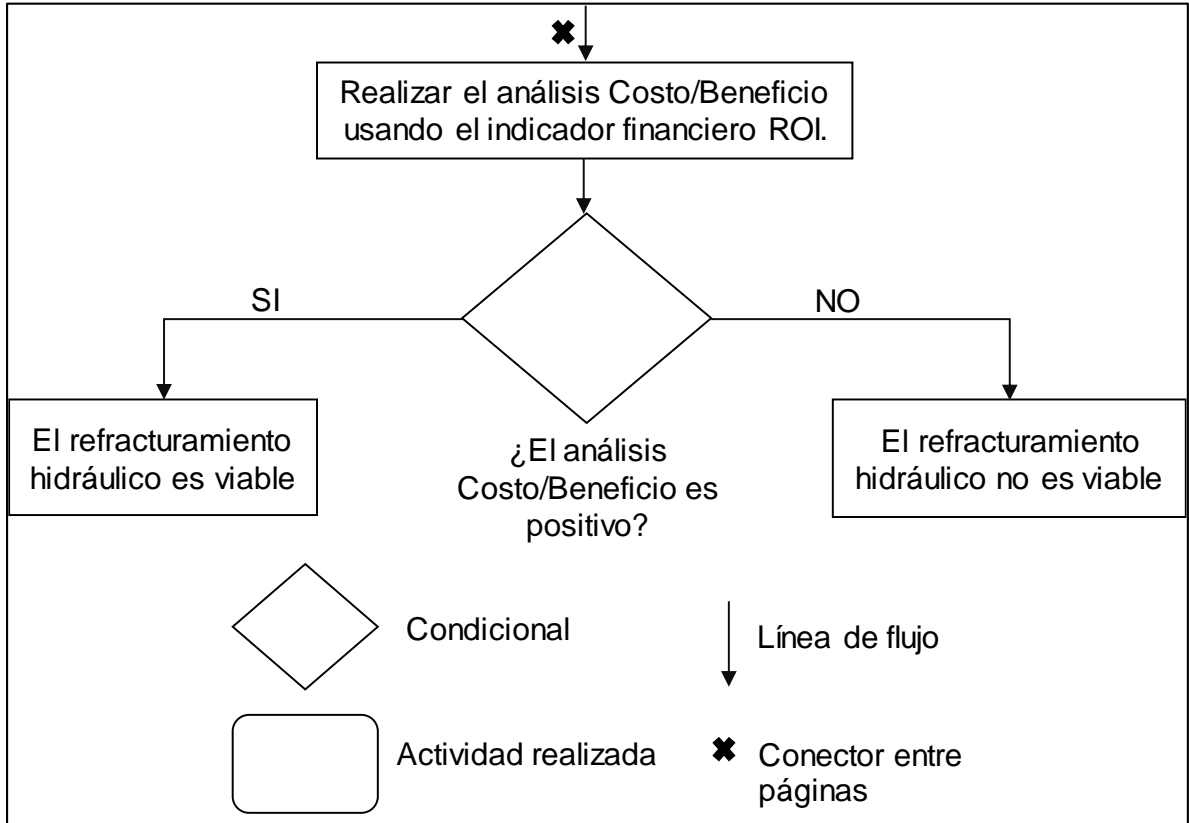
✖

Realizar el análisis Costo/Beneficio usando el indicador financiero ROI.

SI

NO

El refracturamiento hidráulico es viable

¿El análisis Costo/Beneficio es positivo?

El refracturamiento hidráulico no es viable

Condicional

Línea de flujo

Actividad realizada

✖ Conector entre páginas